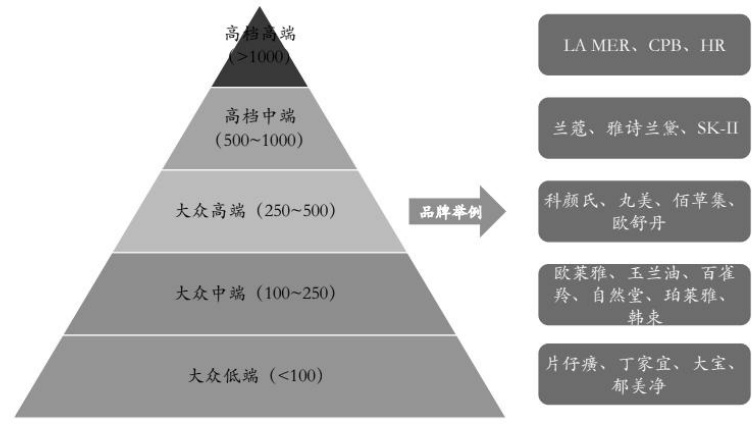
高档高端
(>1000)

高档中端
(500~1000)

大众高端(250~500)

大众中端(100~250)

大众低端(<100)

品牌举例

LA MER、CPB、HR

兰蔻、雅诗兰黛、SK-II

科颜氏、丸美、佰草集、欧舒丹

欧莱雅、玉兰油、百雀羚、自然堂、珀莱雅、韩束

片仔癀、丁家宜、大宝、郁美净